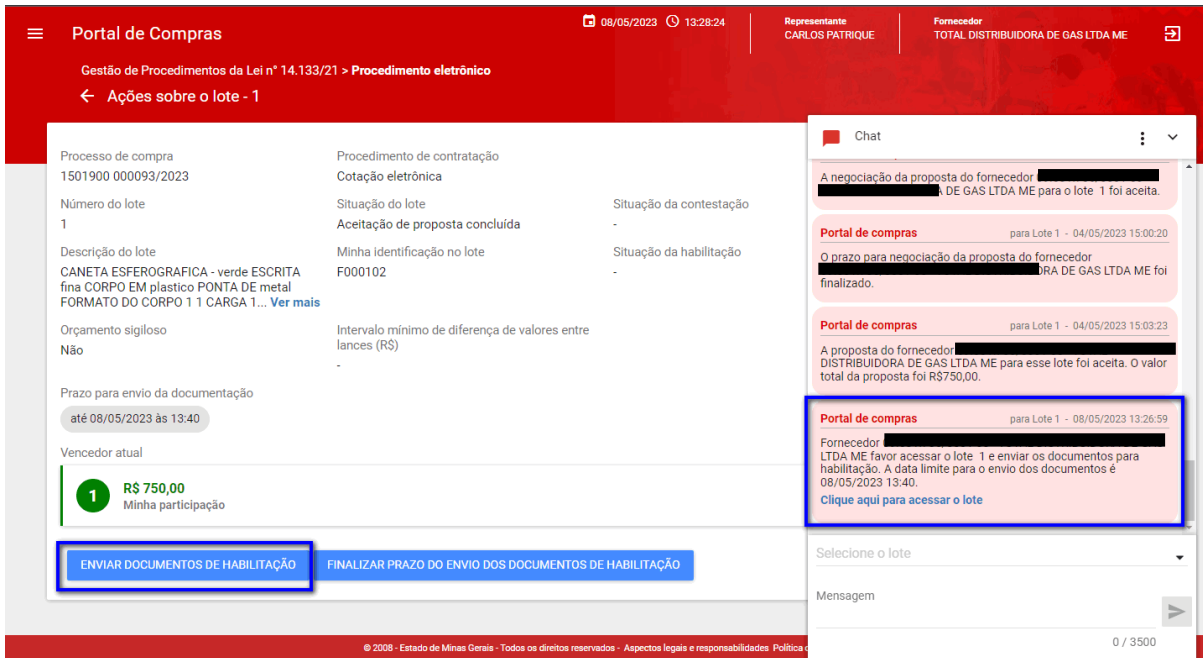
Portal de Compras

08/05/2023 13:28:24

Representante
CARLOS PATRIQUE

Fornecedor
TOTAL DISTRIBUIDORA DE GAS LTDA ME

Gestão de Procedimentos da Lei nº 14.133/21 > Procedimento eletrônico

Ações sobre o lote - 1

Processo de compra
1501900 000093/2023

Procedimento de contratação
Cotação eletrônica

Número do lote
1

Situação do lote
Aceitação de proposta concluída

Situação da contestação
-

Descrição do lote
CANETA ESFEROGRAFICA - verde ESCRITA fina CORPO EM plastico PONTA DE metal FORMATO DO CORPO 1 1 CARGA 1... Ver mais

Minha identificação no lote
F000102

Situação da habilitação
-

Orçamento sigiloso
Não

Intervalo mínimo de diferença de valores entre lances (R$)
-

Prazo para envio da documentação
até 08/05/2023 às 13:40

Vencedor atual
1 R$ 750,00
Minha participação

ENVIAR DOCUMENTOS DE HABILITAÇÃO

FINALIZAR PRAZO DO ENVIO DOS DOCUMENTOS DE HABILITAÇÃO

Chat

A negociação da proposta do fornecedor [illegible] A DE GAS LTDA ME para o lote 1 foi aceita.

Portal de compras para Lote 1 - 04/05/2023 15:00:20
O prazo para negociação da proposta do fornecedor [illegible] DRA DE GAS LTDA ME foi finalizado.

Portal de compras para Lote 1 - 04/05/2023 15:03:23
A proposta do fornecedor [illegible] DISTRIBUIDORA DE GAS LTDA ME para esse lote foi aceita. O valor total da proposta foi R$750,00.

Portal de compras para Lote 1 - 08/05/2023 13:26:59
Fornecedor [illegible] LTDA ME favor acessar o lote 1 e enviar os documentos para habilitação. A data limite para o envio dos documentos é 08/05/2023 13:40.
Clique aqui para acessar o lote

Selecione o lote

Mensagem

0 / 3500

© 2008 - Estado de Minas Gerais - Todos os direitos reservados - Aspectos legais e responsabilidades Política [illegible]